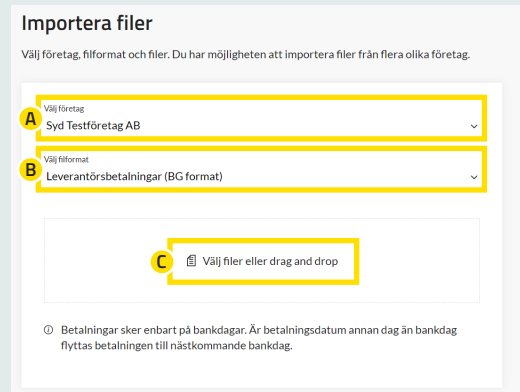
Importera filer

Välj företag, filformat och filer. Du har möjligheten att importera filer från flera olika företag.

A
Välj företag
Syd Testföretag AB

B
Välj filformat
Leverantörsbetalningar (BG format)

C
Välj filer eller drag and drop

ⓘ Betalningar sker enbart på bankdagar. Är betalningsdatum annan dag än bankdag flyttas betalningen till nästkommande bankdag.